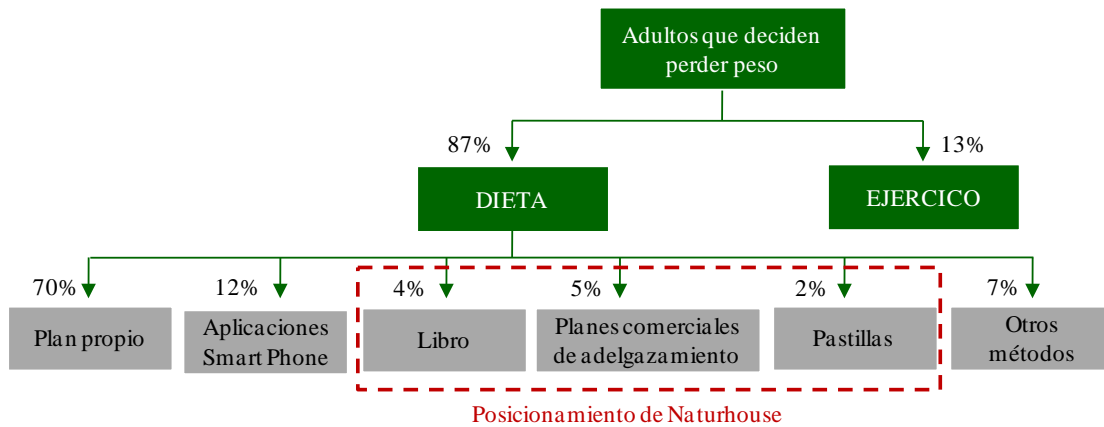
Adultos que deciden perder peso

87%

13%

DIETA

EJERCICO

70%

12%

4%

5%

2%

7%

Plan propio

Aplicaciones Smart Phone

Libro

Planes comerciales de adelgazamiento

Pastillas

Otros métodos

Posicionamiento de Naturhouse